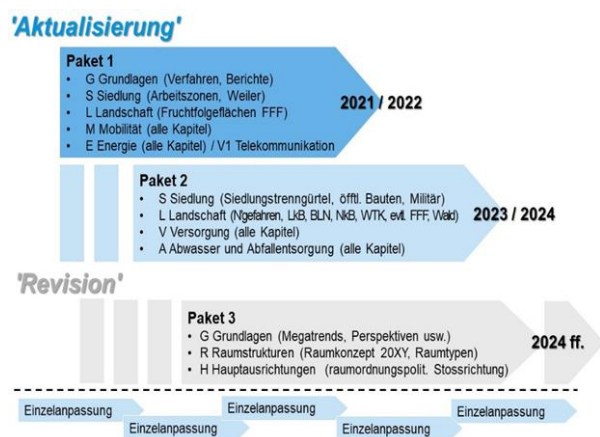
'Aktualisierung'

Paket 1
• G Grundlagen (Verfahren, Berichte)
• S Siedlung (Arbeitszonen, Weiler)
• L Landschaft (Fruchtfolgeflächen FFF)
• M Mobilität (alle Kapitel)
• E Energie (alle Kapitel) / V1 Telekommunikation

2021 / 2022

Paket 2
• S Siedlung (Siedlungstrenngürtel, öfftl. Bauten, Militär)
• L Landschaft (Ngefahren, LkB, BLN, NkB, WTK, evtl. FFF, Wald)
• V Versorgung (alle Kapitel)
• A Abwasser und Abfallentsorgung (alle Kapitel)

2023 / 2024

'Revision'

Paket 3
• G Grundlagen (Megatrends, Perspektiven usw.)
• R Raumstrukturen (Raumkonzept 20XY, Raumtypen)
• H Hauptausrichtungen (raumordnungspolit. Stossrichtung)

2024 ff.

Einzelanpassung
Einzelanpassung
Einzelanpassung
Einzelanpassung
Einzelanpassung